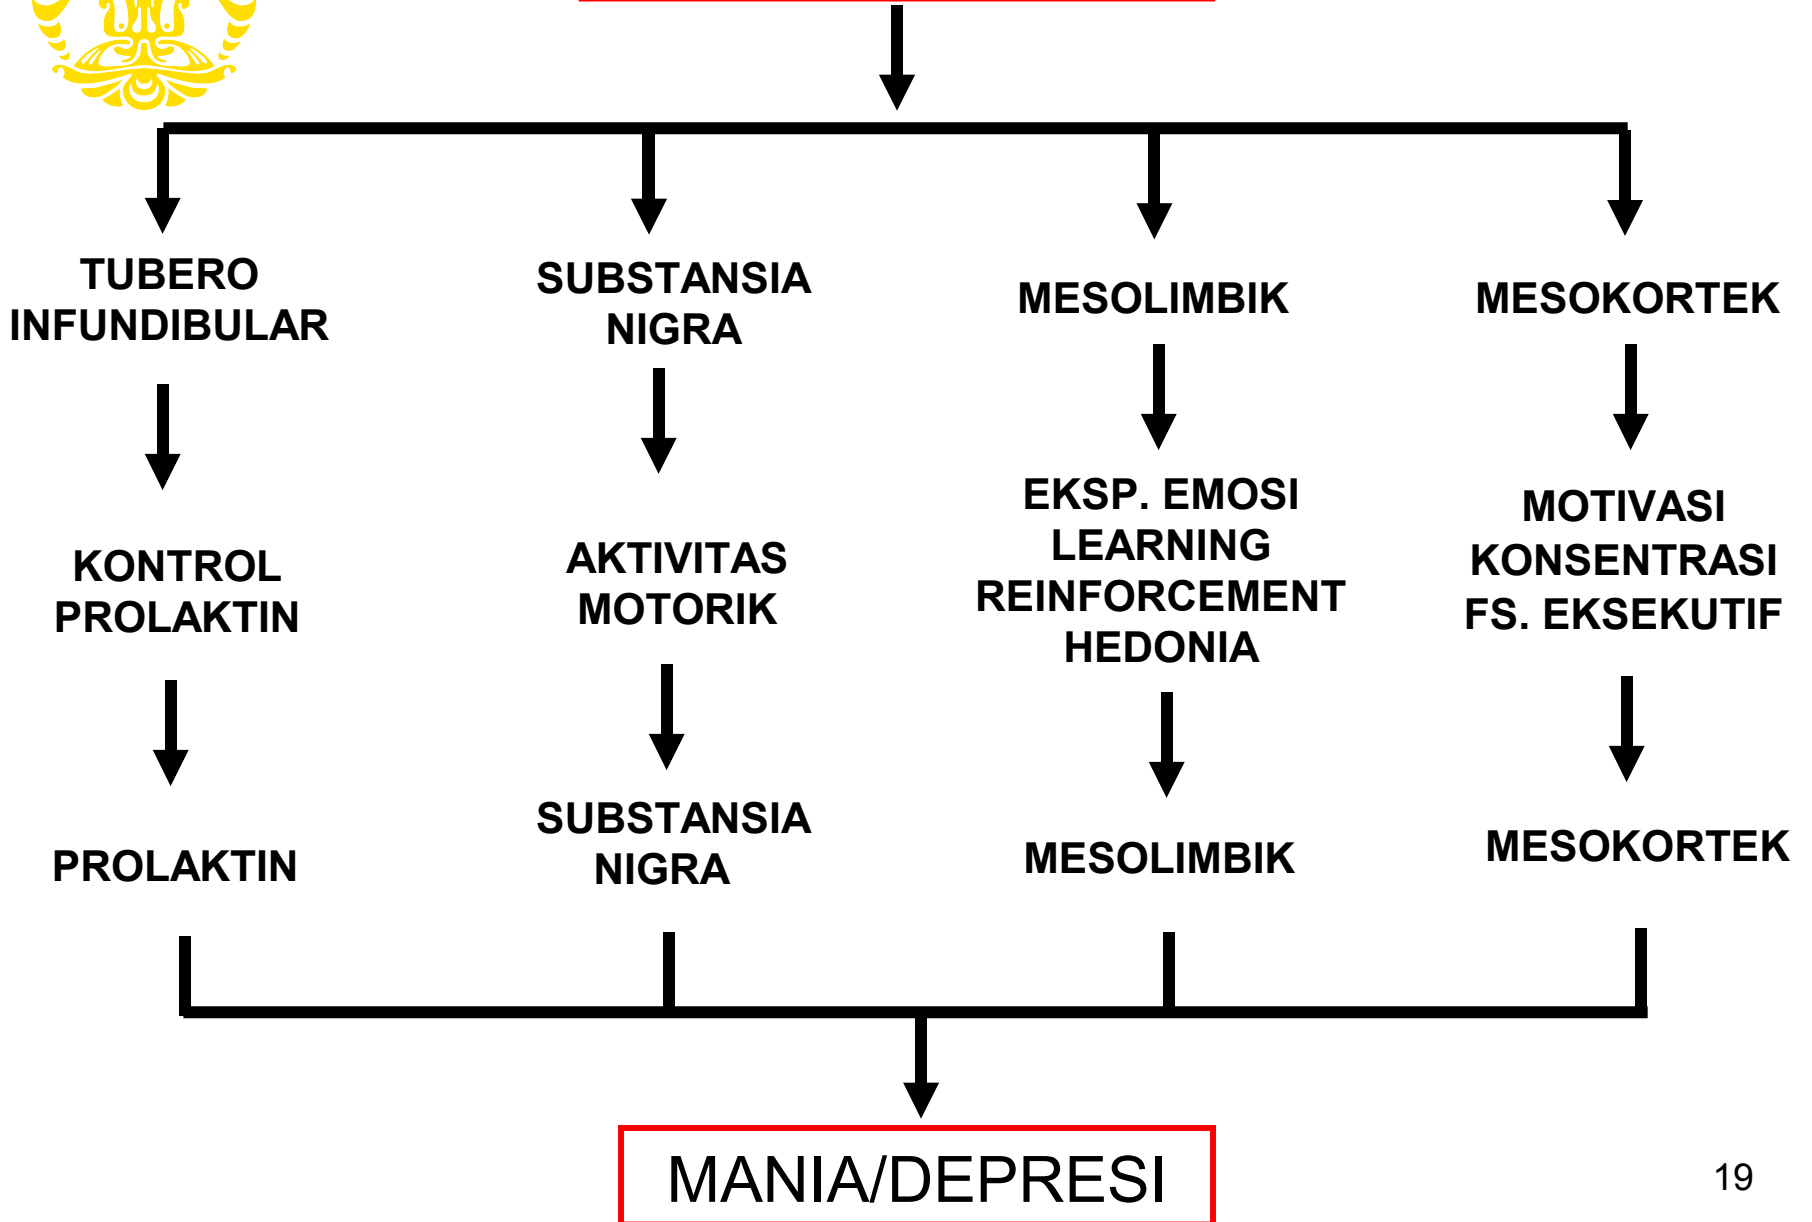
TUBERO INFUNDIBULAR

KONTROL PROLAKTIN

PROLAKTIN

SUBSTANSIA NIGRA

AKTIVITAS MOTORIK

SUBSTANSIA NIGRA

MESOLIMBIK

EKSP. EMOSI
LEARNING
REINFORCEMENT
HEDONIA

MESOLIMBIK

MESOKORTEK

MOTIVASI
KONSENTRASI
FS. EKSEKUTIF

MESOKORTEK

MANIA/DEPRESI

19